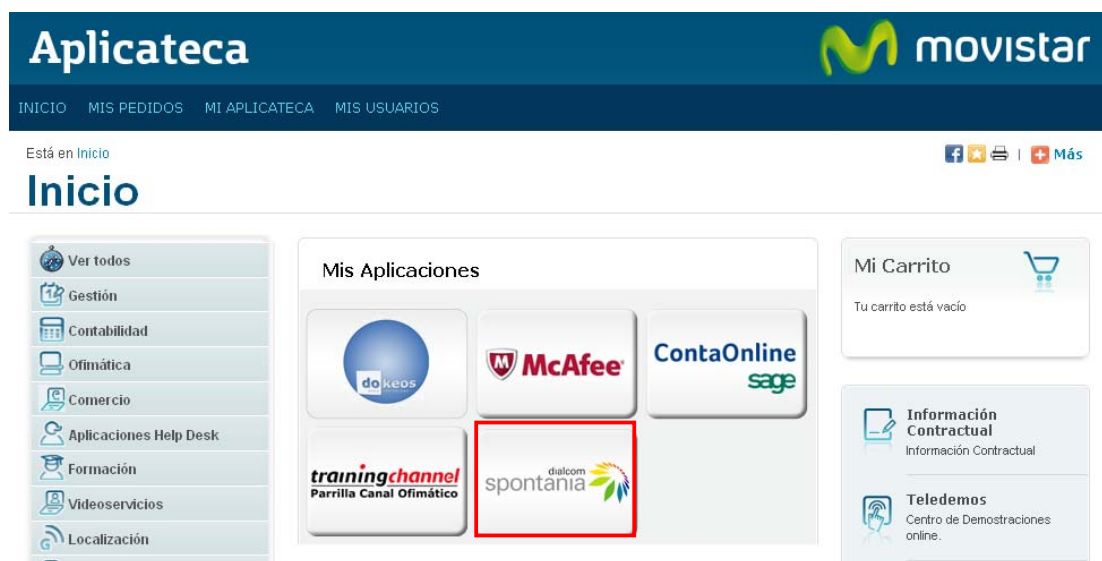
Aplicateca

movistar

INICIO MIS PEDIDOS MI APLICATECA MIS USUARIOS

Está en Inicio

| Más

Inicio

Ver todos
Gestión
Contabilidad
Ofimática
Comercio
Aplicaciones Help Desk
Formación
Videoservicios
Localización

Mis Aplicaciones

dokeos

McAfee

ContaOnline sage

trainingchannel Parrilla Canal Ofimático

dialcom spontania

Mi Carrito

Tu carrito está vacío

Información Contractual
Información Contractual

Teledemos
Centro de Demostraciones online.